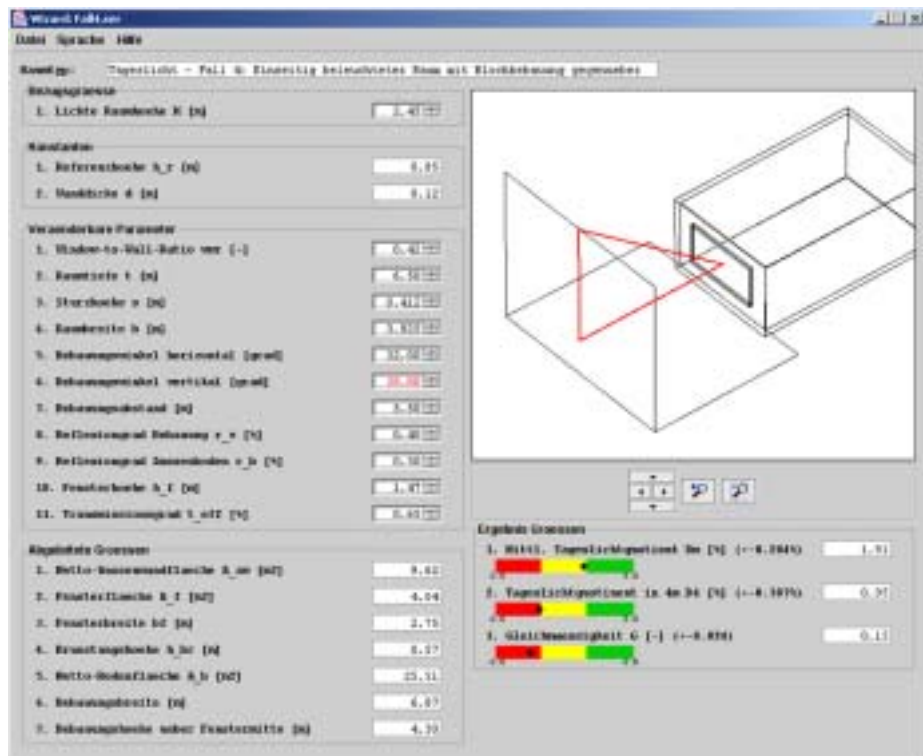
Wizard Fall.exe

Datei Sprache Hilfe

Raumtyp: Tageslicht - Fall 6: Einseitig belichteter Raum mit Blockbebauung gegenüber

Vorgabeparameter

1. Lichte Raumhoehe H [m] 2.40

Konstanten

1. Referenzhoehe h_r [m] 0.85

2. Wanddicke d [m] 0.12

Veraenderbare Parameter

1. Window-to-Wall-Ratio wwr [-] 0.42

2. Raumtiefe t [m] 4.50

3. Sturzhoehe s [m] 0.41

4. Raumbreite b [m] 3.93

5. Bebauungswinkel horizontal [grad] 32.50

6. Bebauungswinkel vertikal [grad] 20.00

7. Bebauungsabstand [m] 3.50

8. Reflexionsgrad Bebauung r_a [%] 0.40

9. Reflexionsgrad Aussenboden r_b [%] 0.50

10. Fensterhoehe h_f [m] 1.47

11. Transmissionsgrad t_eff [%] 0.63

Abgeleitete Grossen

1. Netto-Raumwandflaeche A_aw [m2] 9.43

2. Fensterflaeche A_f [m2] 4.04

3. Fensterbreite bf [m] 2.75

4. Bruestungshoehe h_br [m] 0.57

5. Netto-Bodenflaeche A_b [m2] 25.11

6. Bebauungsbreite [m] 6.07

7. Bebauungshoehe ueber Fenstermitte [m] 4.30

Ergebnis Grossen

1. Mittl. Tageslichtquotient Dm [%] (+-0.264%) 1.91

2. Tageslichtquotient in 4m D4 [%] (+-0.307%) 0.37

3. Gleichmaessigkeit G [-] (+-0.050) 0.11